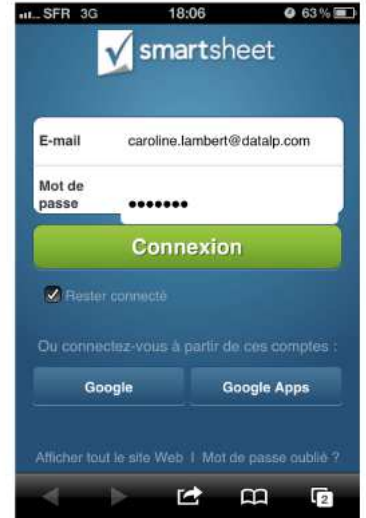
SFR 3G 18:06 63 %

smartsheet

E-mail caroline.lambert@datalp.com

Mot de passe •••••••

Connexion

Rester connecté

Ou connectez-vous à partir de ces comptes :

Google

Google Apps

Afficher tout le site Web | Mot de passe oublié ?

2